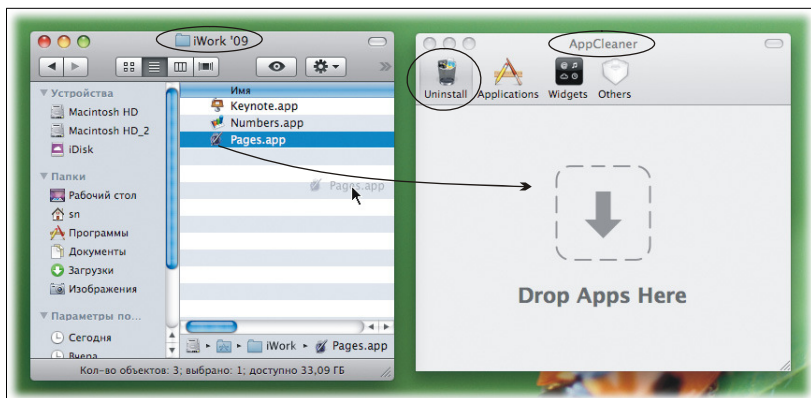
iWork '09

Устройства
Macintosh HD
Macintosh HD_2
iDisk
Папки
Рабочий стол
sn
Программы
Документы
Загрузки
Изображения
Параметры по...
Сегодня
Вчера

Имя
Keynote.app
Numbers.app
Pages.app
Pages.app

iWork ▸ Pages.app

Кол-во объектов: 3; выбрано: 1; доступно 33,09 ГБ

AppCleaner

Uninstall
Applications
Widgets
Others

Drop Apps Here